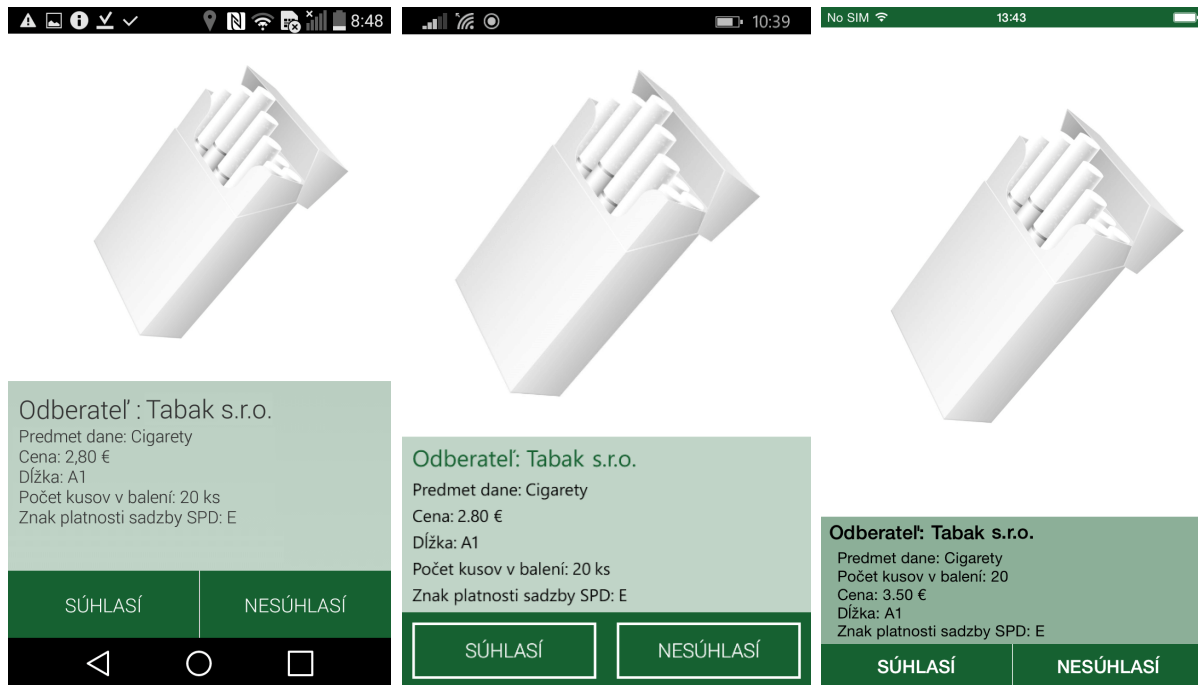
8:48

Odberateľ : Tabak s.r.o.
Predmet dane: Cigarety
Cena: 2,80 €
Dĺžka: A1
Počet kusov v balení: 20 ks
Znak platnosti sadzby SPD: E

SÚHLASÍ
NESÚHLASÍ

10:39

Odberateľ: Tabak s.r.o.
Predmet dane: Cigarety
Cena: 2.80 €
Dĺžka: A1
Počet kusov v balení: 20 ks
Znak platnosti sadzby SPD: E

SÚHLASÍ
NESÚHLASÍ

No SIM
13:43

Odberateľ: Tabak s.r.o.
Predmet dane: Cigarety
Počet kusov v balení: 20
Cena: 3.50 €
Dĺžka: A1
Znak platnosti sadzby SPD: E

SÚHLASÍ
NESÚHLASÍ